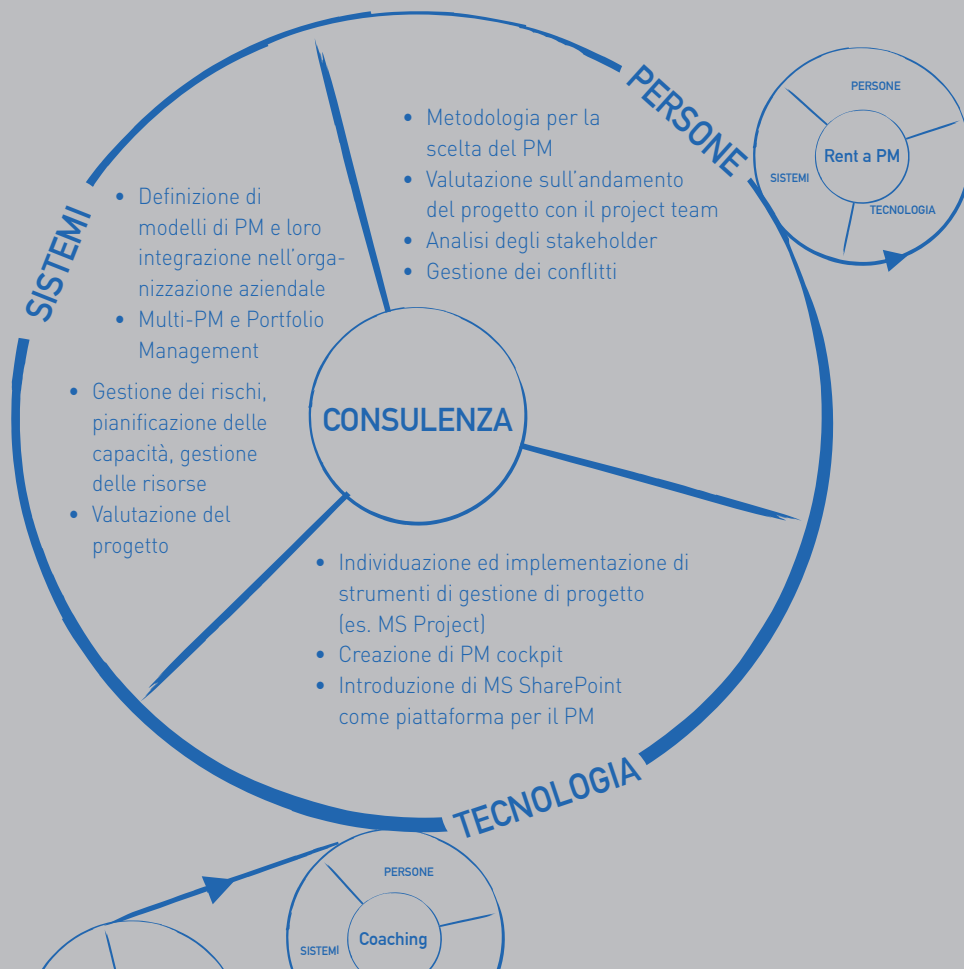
PERSONE

SISTEMI

TECNOLOGIA

CONSULENZA

• Metodologia per la scelta del PM
• Valutazione sull'andamento del progetto con il project team
• Analisi degli stakeholder
• Gestione dei conflitti

• Definizione di modelli di PM e loro integrazione nell'organizzazione aziendale
• Multi-PM e Portfolio Management

• Gestione dei rischi, pianificazione delle capacità, gestione delle risorse
• Valutazione del progetto

• Individuazione ed implementazione di strumenti di gestione di progetto (es. MS Project)
• Creazione di PM cockpit
• Introduzione di MS SharePoint come piattaforma per il PM

PERSONE
Rent a PM
SISTEMI
TECNOLOGIA

PERSONE
Coaching
SISTEMI